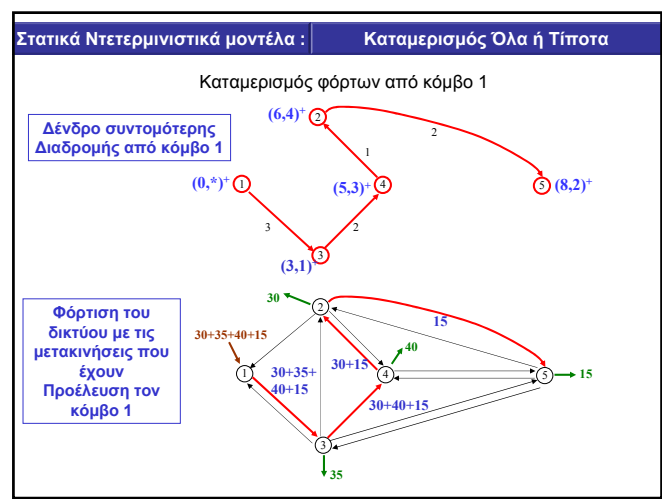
Στατικά Ντετερμινιστικά μοντέλα :

Καταμερισμός Όλα ή Τίποτα

Καταμερισμός φόρτων από κόμβο 1

Δένδρο συντομότερης Διαδρομής από κόμβο 1

$(6,4)^+$ 2

2

1

$(0,*)^+$ 1

$(5,3)^+$ 4

5 $(8,2)^+$

3

2

3

$(3,1)^+$

Φόρτιση του δικτύου με τις μετακινήσεις που έχουν Προέλευση τον κόμβο 1

30

2

15

30+35+40+15

40

30+15

1

30+35+ 40+15

4

5

15

30+40+15

3

35